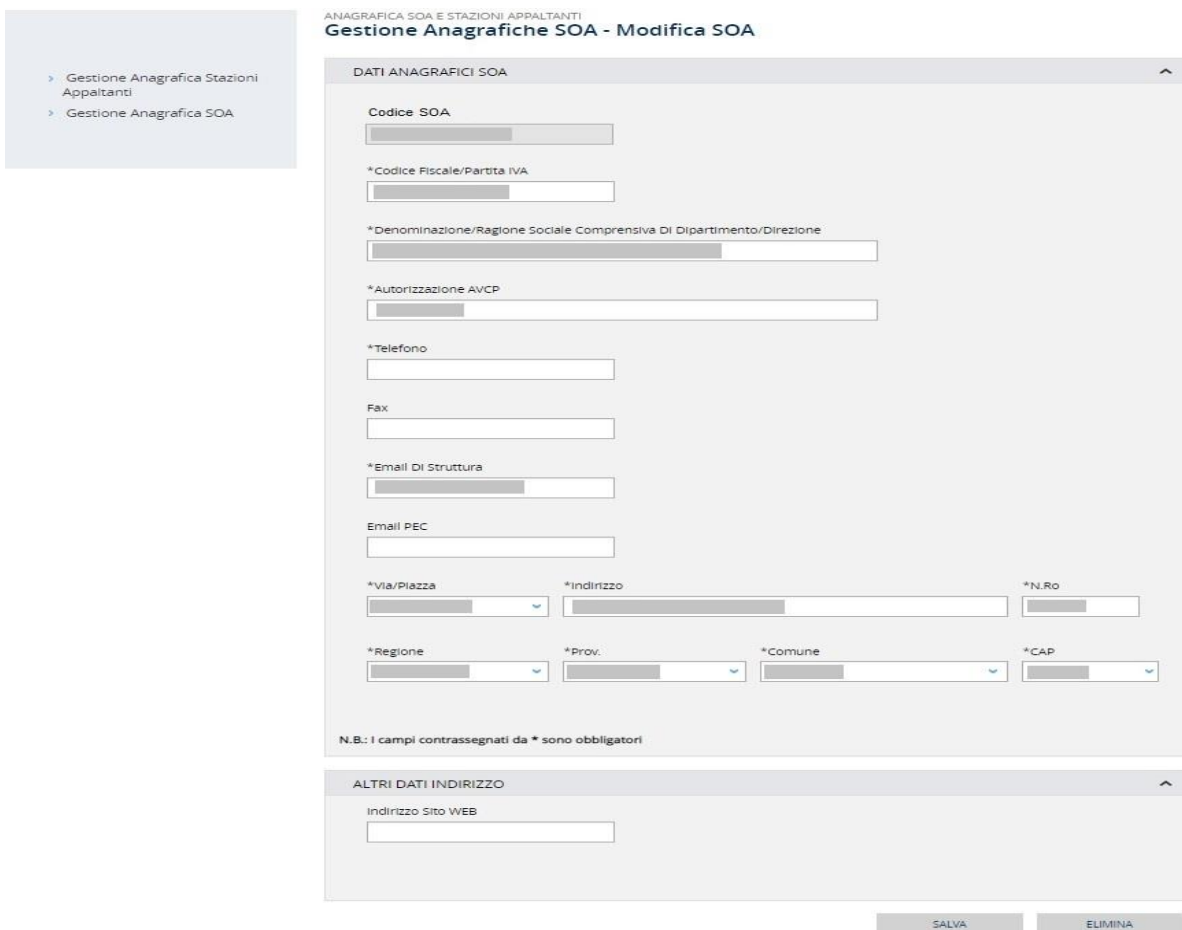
› Gestione Anagrafica Stazioni Appaltanti
› Gestione Anagrafica SOA

ANAGRAFICA SOA E STAZIONI APPALTANTI
Gestione Anagrafiche SOA - Modifica SOA

DATI ANAGRAFICI SOA

Codice SOA

*Codice Fiscale/Partita IVA

*Denominazione/Ragione Sociale Comprensiva Di Dipartimento/Direzione

*Autorizzazione AVCP

*Telefono

Fax

*Email Di Struttura

Email PEC

*Via/Piazza

*Indirizzo

*N.Ro

*Regione

*Prov.

*Comune

*CAP

N.B.: I campi contrassegnati da * sono obbligatori

ALTRI DATI INDIRIZZO

Indirizzo Sito WEB

SALVA

ELIMINA